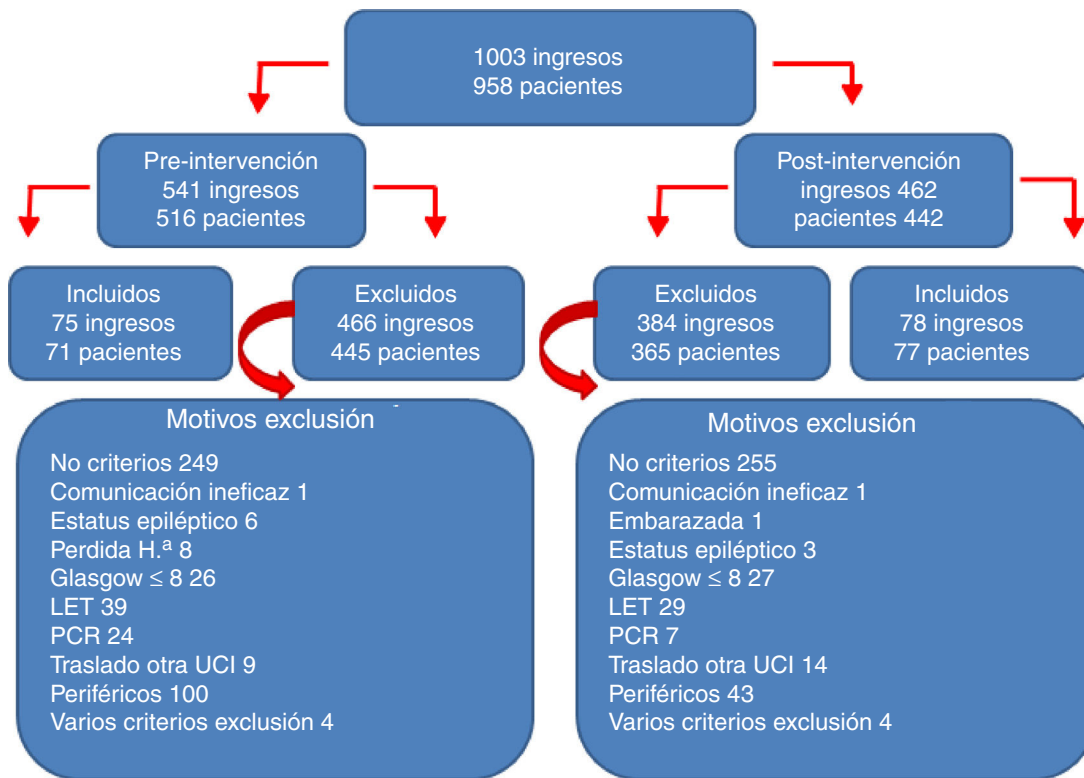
1003 ingresos
958 pacientes

Pre-intervención
541 ingresos
516 pacientes

Post-intervención
ingresos 462
pacientes 442

Incluidos
75 ingresos
71 pacientes

Excluidos
466 ingresos
445 pacientes

Excluidos
384 ingresos
365 pacientes

Incluidos
78 ingresos
77 pacientes

Motivos exclusión
No criterios 249
Comunicación ineficaz 1
Estatus epiléptico 6
Perdida H.ª 8
Glasgow $\leq$ 8 26
LET 39
PCR 24
Traslado otra UCI 9
Periféricos 100
Varios criterios exclusión 4

Motivos exclusión
No criterios 255
Comunicación ineficaz 1
Embarazada 1
Estatus epiléptico 3
Glasgow $\leq$ 8 27
LET 29
PCR 7
Traslado otra UCI 14
Periféricos 43
Varios criterios exclusión 4